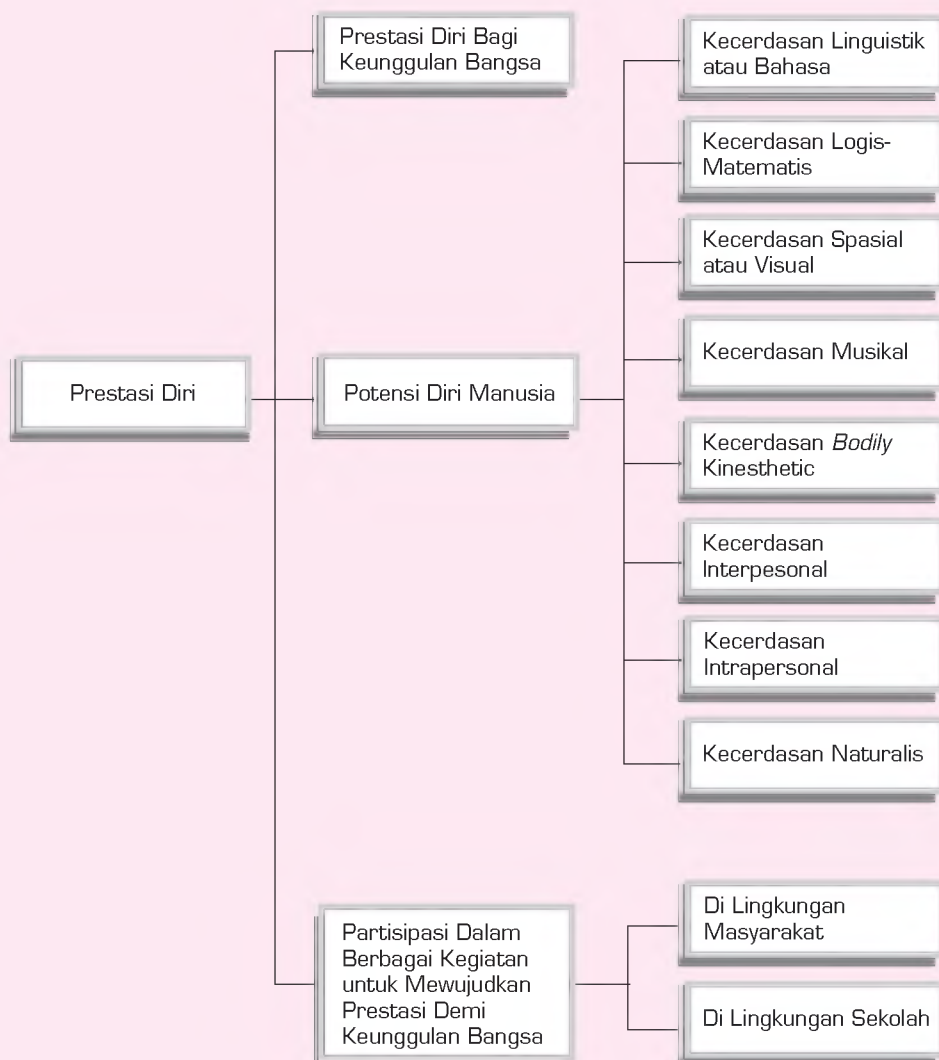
Prestasi Diri

Prestasi Diri Bagi Keunggulan Bangsa

Potensi Diri Manusia

Kecerdasan Linguistik atau Bahasa

Kecerdasan Logis-Matematis

Kecerdasan Spasial atau Visual

Kecerdasan Musikal

Kecerdasan *Bodily* Kinesthetic

Kecerdasan Interpesonal

Kecerdasan Intrapersonal

Kecerdasan Naturalis

Partisipasi Dalam Berbagai Kegiatan untuk Mewujudkan Prestasi Demi Keunggulan Bangsa

Di Lingkungan Masyarakat

Di Lingkungan Sekolah